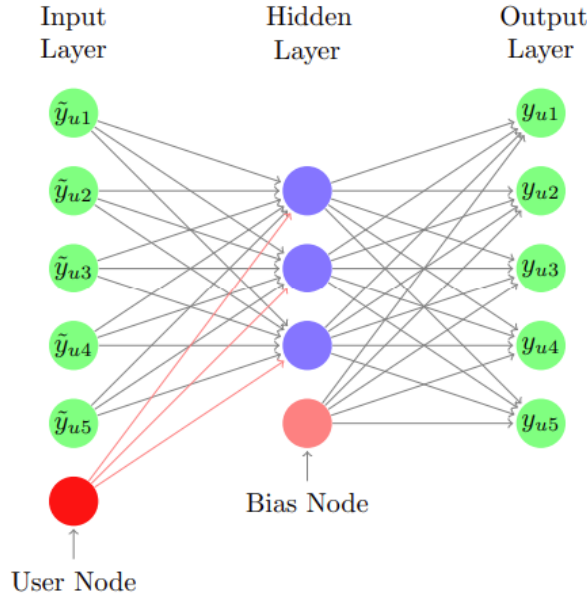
Input Layer

Hidden Layer

Output Layer

$\tilde{y}_{u1}$

$\tilde{y}_{u2}$

$\tilde{y}_{u3}$

$\tilde{y}_{u4}$

$\tilde{y}_{u5}$

$y_{u1}$

$y_{u2}$

$y_{u3}$

$y_{u4}$

$y_{u5}$

Bias Node

User Node